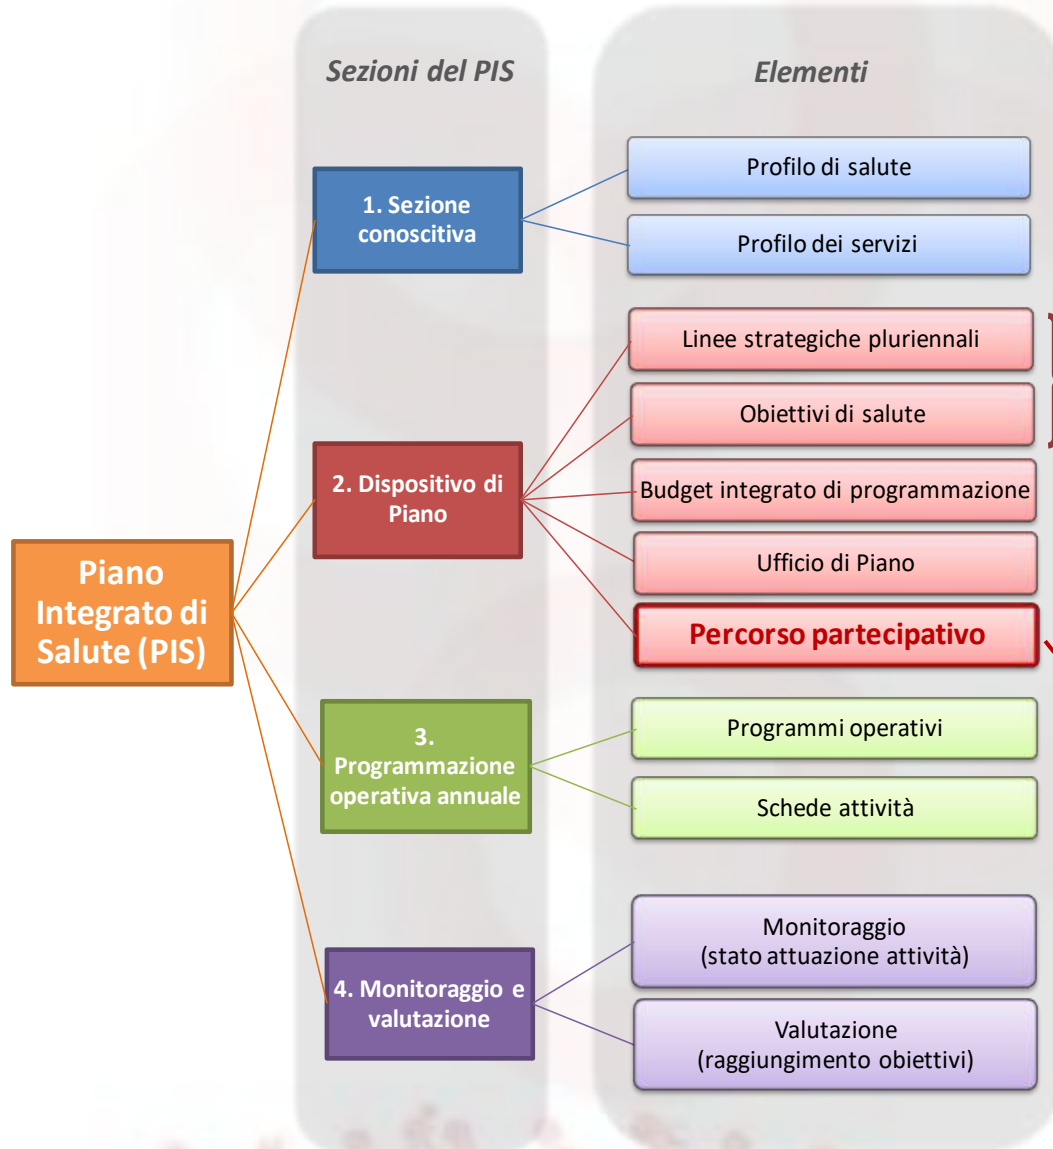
Sezioni del PIS

Elementi

Piano Integrato di Salute (PIS)

1. Sezione conoscitiva

Profilo di salute

Profilo dei servizi

2. Dispositivo di Piano

Linee strategiche pluriennali

Obiettivi di salute

Budget integrato di programmazione

Ufficio di Piano

Percorso partecipativo

3. Programmazione operativa annuale

Programmi operativi

Schede attività

4. Monitoraggio e valutazione

Monitoraggio (stato attuazione attività)

Valutazione (raggiungimento obiettivi)